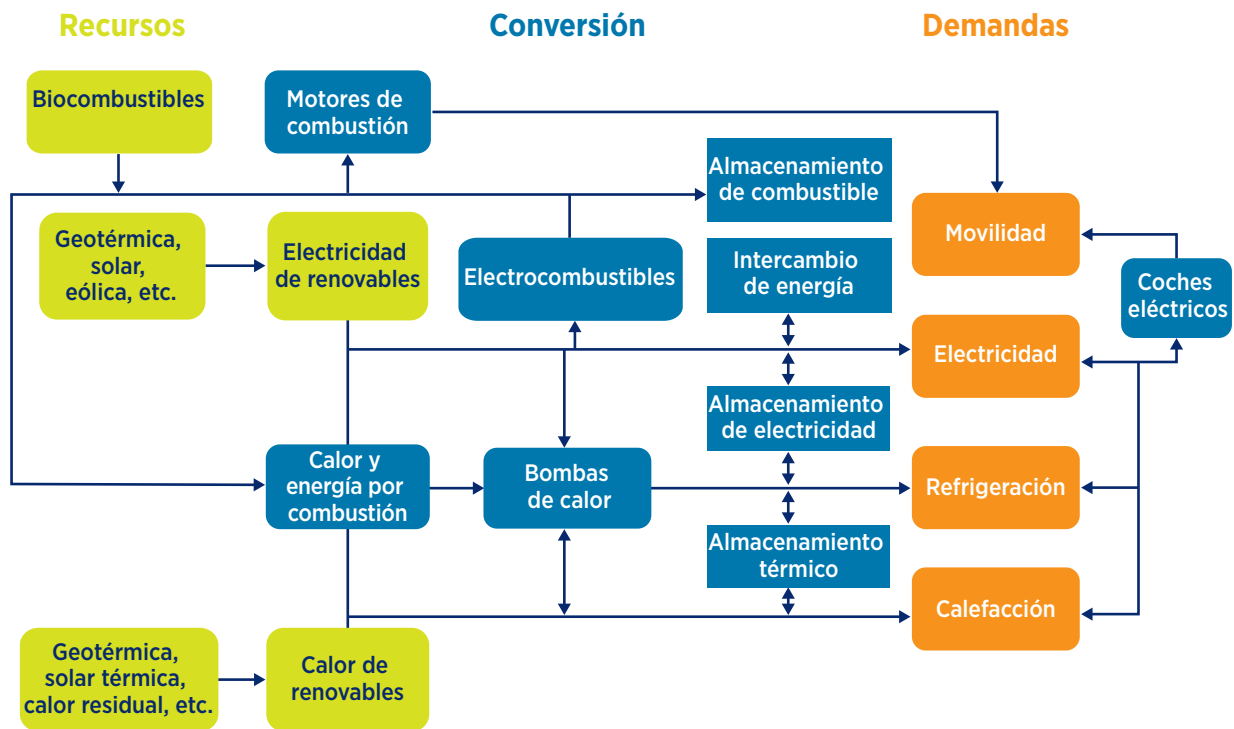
Recursos

Conversión

Demandas

Biocombustibles

Motores de combustión

Almacenamiento de combustible

Geotérmica, solar, eólica, etc.

Electricidad de renovables

Electrocombustibles

Intercambio de energía

Movilidad

Coches eléctricos

Electricidad

Almacenamiento de electricidad

Calor y energía por combustión

Bombas de calor

Refrigeración

Almacenamiento térmico

Calefacción

Geotérmica, solar térmica, calor residual, etc.

Calor de renovables